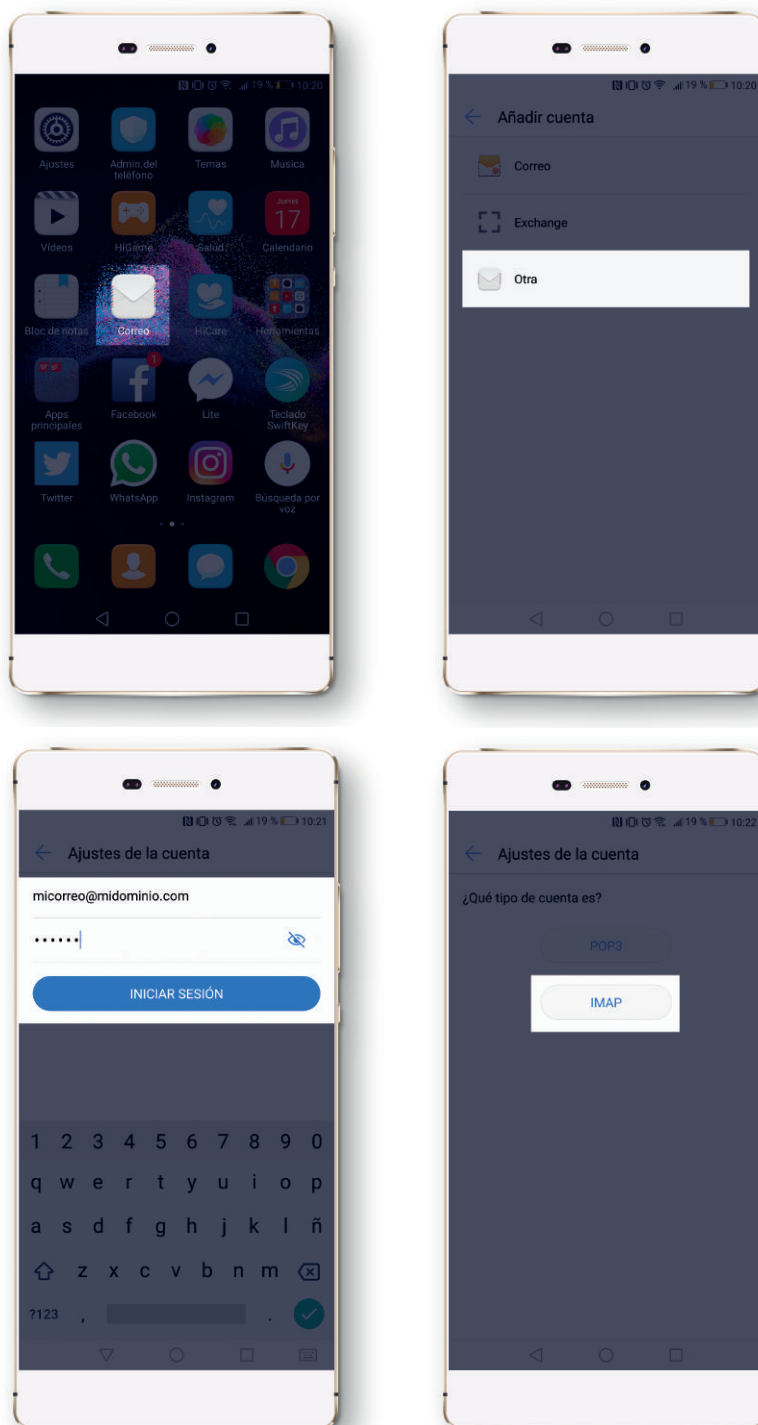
19 % 10:20

Ajustes
Admin.del teléfono
Temas
Música
Vídeos
HiGame
Salud
Jueves
17
Calendario
Bloc de notas
Correo
HiCare
Herramientas
Apps principales
1
Facebook
Lite
Teclado SwiftKey
Twitter
WhatsApp
Instagram
Búsqueda por voz

19 % 10:20

Añadir cuenta
Correo
Exchange
Otra

19 % 10:21

Ajustes de la cuenta
micorreo@midominio.com
••••••
INICIAR SESIÓN

1 2 3 4 5 6 7 8 9 0
q w e r t y u i o p
a s d f g h j k l ñ
z x c v b n m
?123 , .

19 % 10:22

Ajustes de la cuenta
¿Qué tipo de cuenta es?
POP3
IMAP